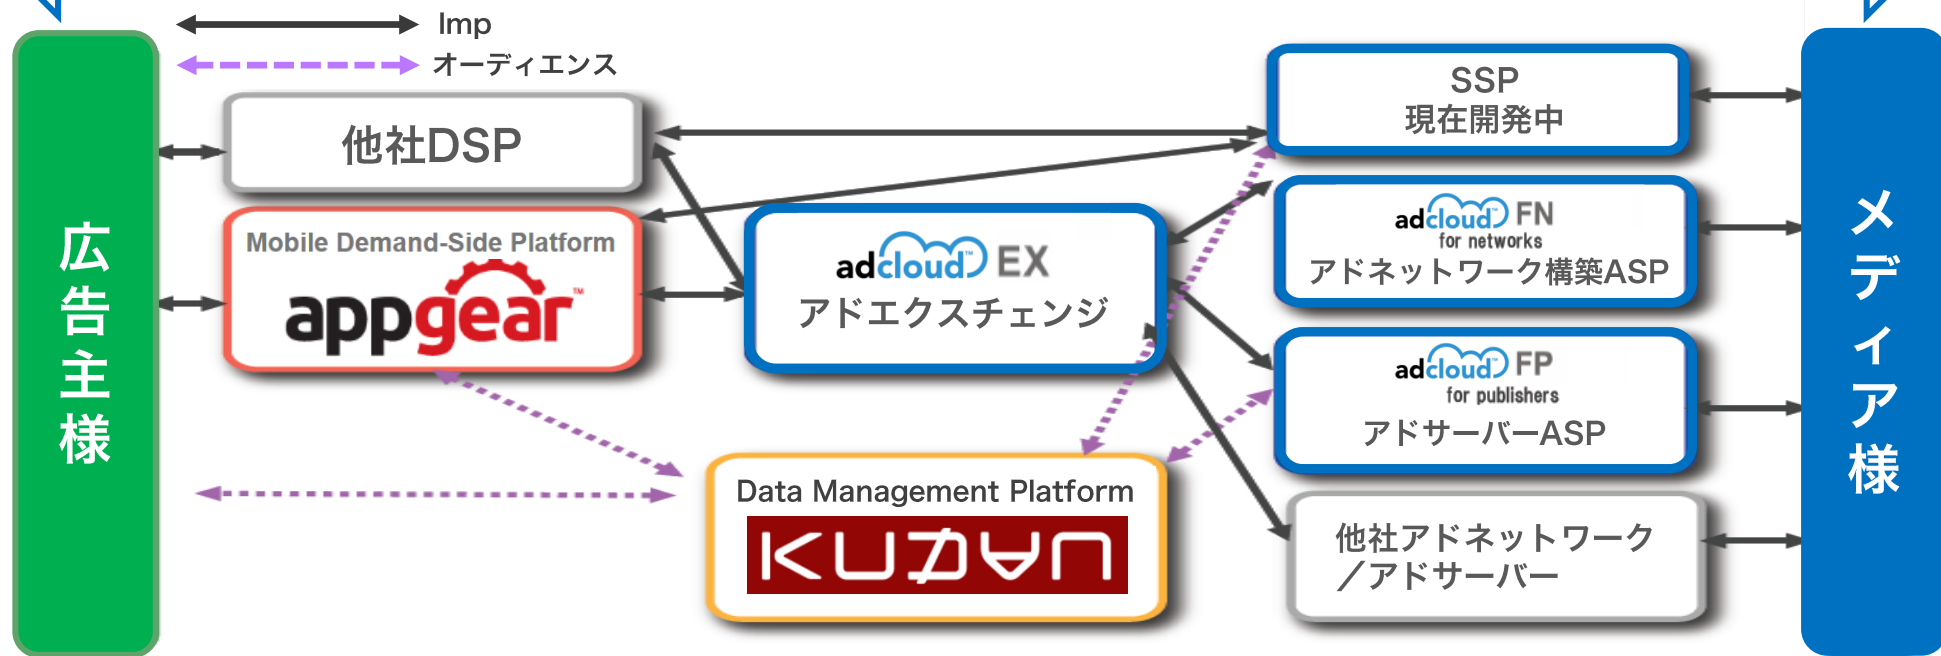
Imp
オーディエンス

広告主様

他社DSP

Mobile Demand-Side Platform
appgear™

adcloud EX
アドエクスチェンジ

Data Management Platform
KUDAN

SSP
現在開発中

adcloud FN
for networks
アドネットワーク構築ASP

adcloud FP
for publishers
アドサーバーASP

他社アドネットワーク
／アドサーバー

メディア様